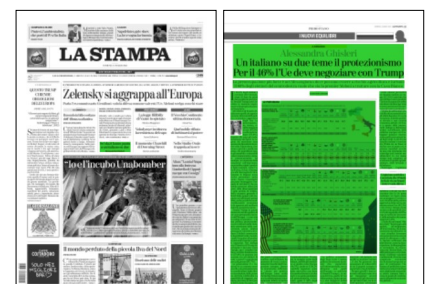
LA STAMPA

Zelensky si aggrappa all'Europa

"Io e l'incubo Unabomber"

Il mondo perduto della piccola Rea del Nord

Alessandra Ghisleri

Un italiano su due teme il protezionismo

Per il 46% l'Ue deve negoziare con Trump

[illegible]